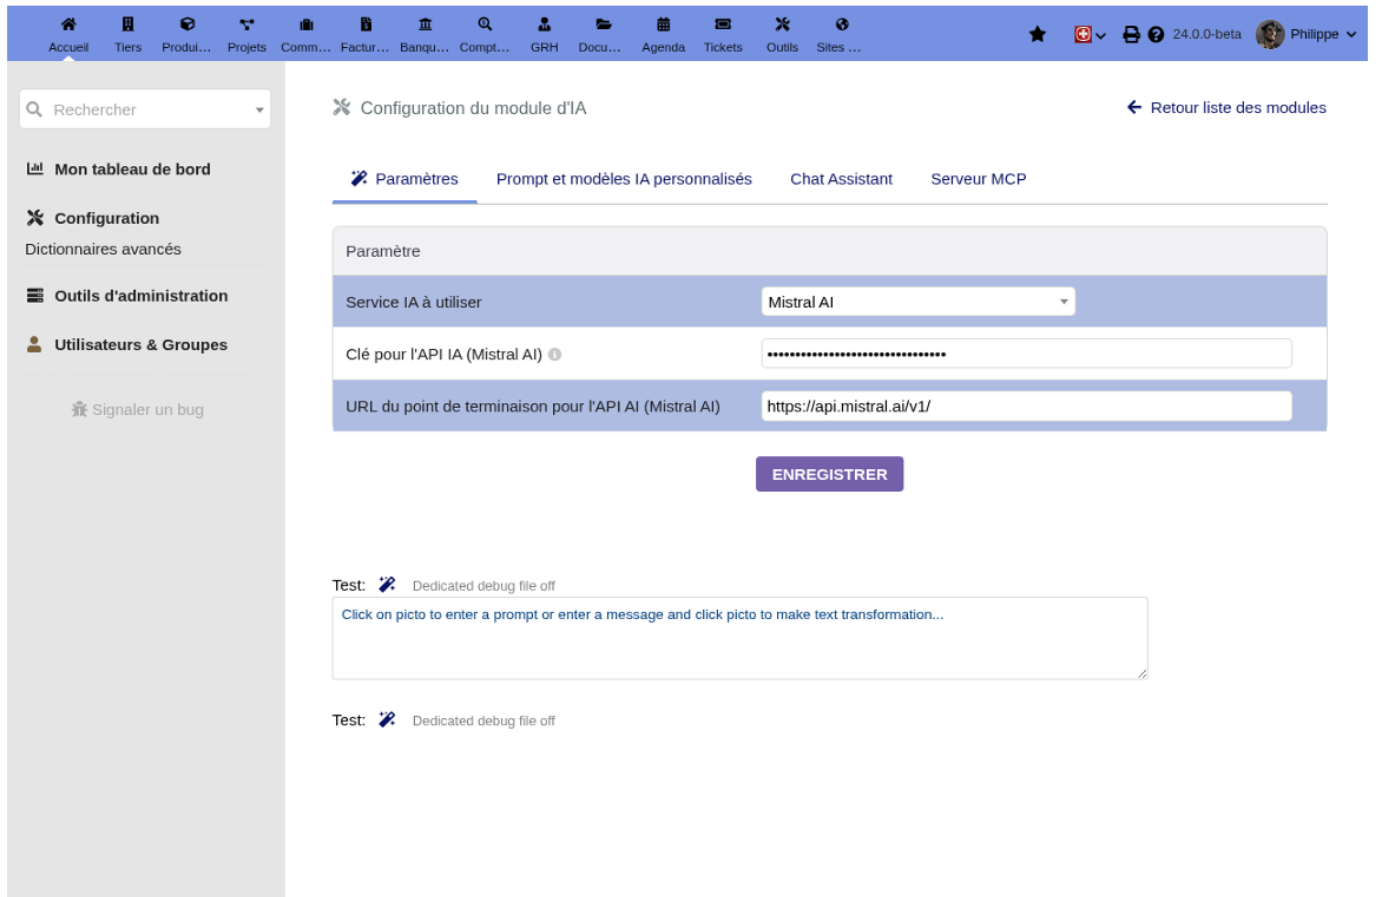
Accueil Tiers Produi… Projets Comm… Factur… Banqu… Compt… GRH Docu… Agenda Tickets Outils Sites …

24.0.0-beta Philippe

Rechercher

Mon tableau de bord

Configuration
Dictionnaires avancés

Outils d'administration

Utilisateurs & Groupes

Signaler un bug

Configuration du module d'IA

Retour liste des modules

Paramètres Prompt et modèles IA personnalisés Chat Assistant Serveur MCP

| Paramètre | |
|---|---|
| Service IA à utiliser | Mistral AI |
| Clé pour l'API IA (Mistral AI) | •••••••••••••••••••••••••••••••• |
| URL du point de terminaison pour l'API AI (Mistral AI) | https://api.mistral.ai/v1/ |

ENREGISTRER

Test: Dedicated debug file off

Click on picto to enter a prompt or enter a message and click picto to make text transformation...

Test: Dedicated debug file off